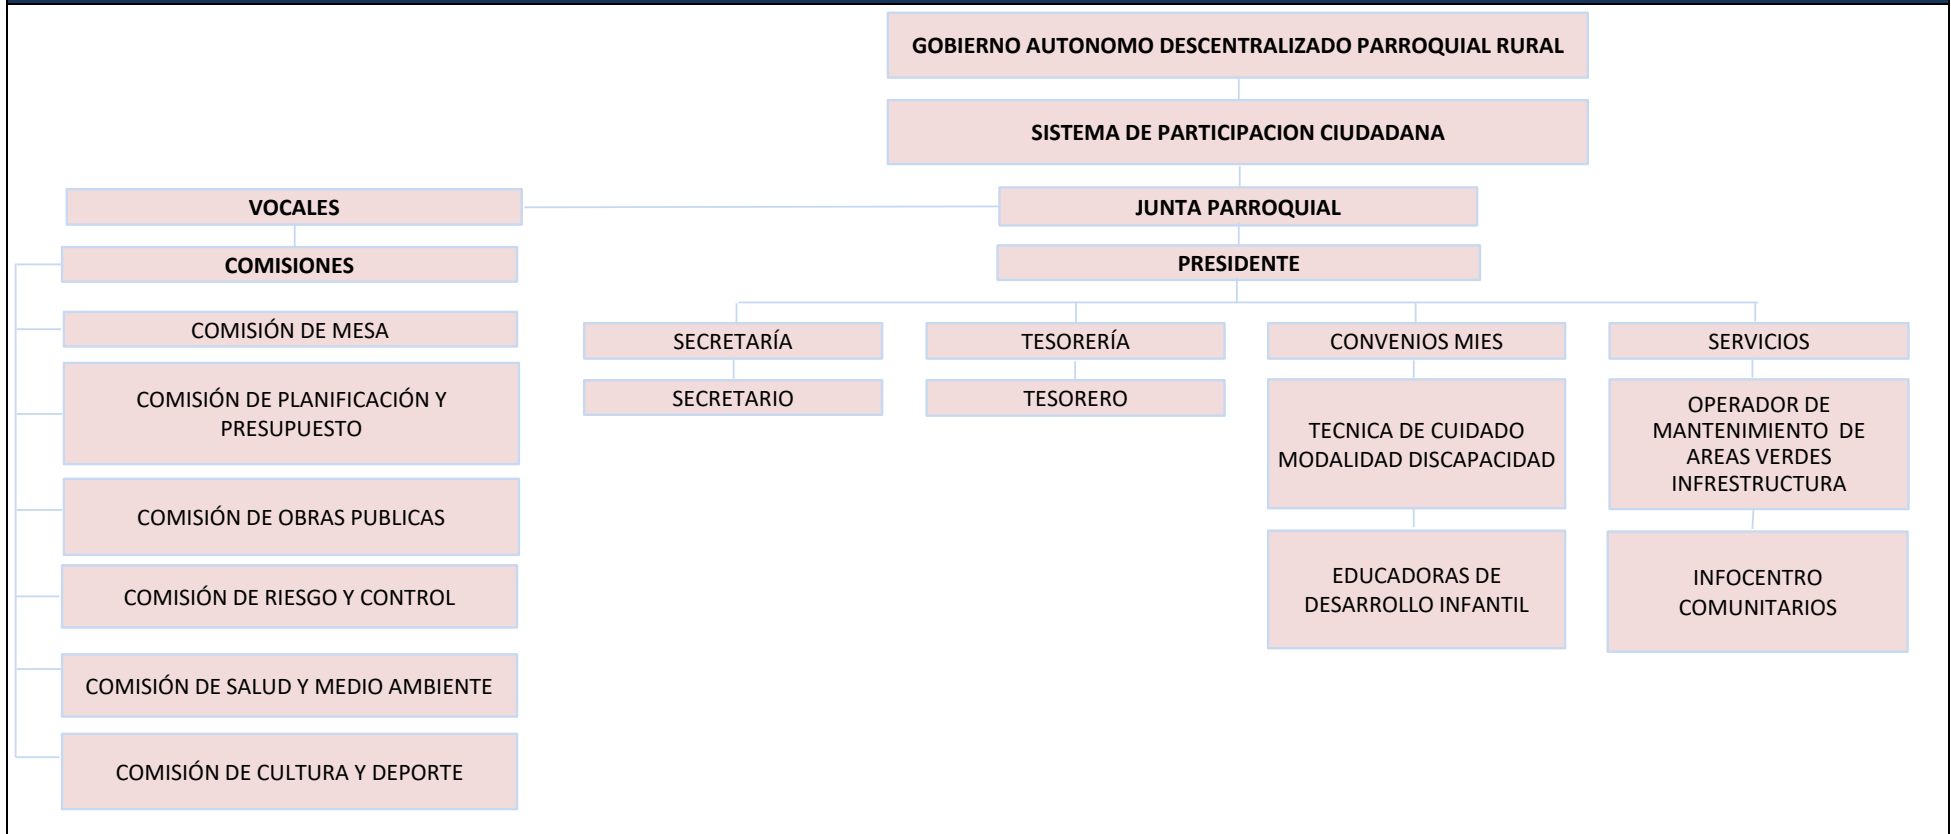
GOBIERNO AUTONOMO DESCENTRALIZADO PARROQUIAL RURAL

SISTEMA DE PARTICIPACION CIUDADANA

VOCALES

JUNTA PARROQUIAL

COMISIONES

PRESIDENTE

COMISIÓN DE MESA

COMISIÓN DE PLANIFICACIÓN Y PRESUPUESTO

COMISIÓN DE OBRAS PUBLICAS

COMISIÓN DE RIESGO Y CONTROL

COMISIÓN DE SALUD Y MEDIO AMBIENTE

COMISIÓN DE CULTURA Y DEPORTE

SECRETARÍA

SECRETARIO

TESORERÍA

TESORERO

CONVENIOS MIES

TECNICA DE CUIDADO MODALIDAD DISCAPACIDAD

EDUCADORAS DE DESARROLLO INFANTIL

SERVICIOS

OPERADOR DE MANTENIMIENTO DE AREAS VERDES INFRESTRUCTURA

INFOCENTRO COMUNITARIOS